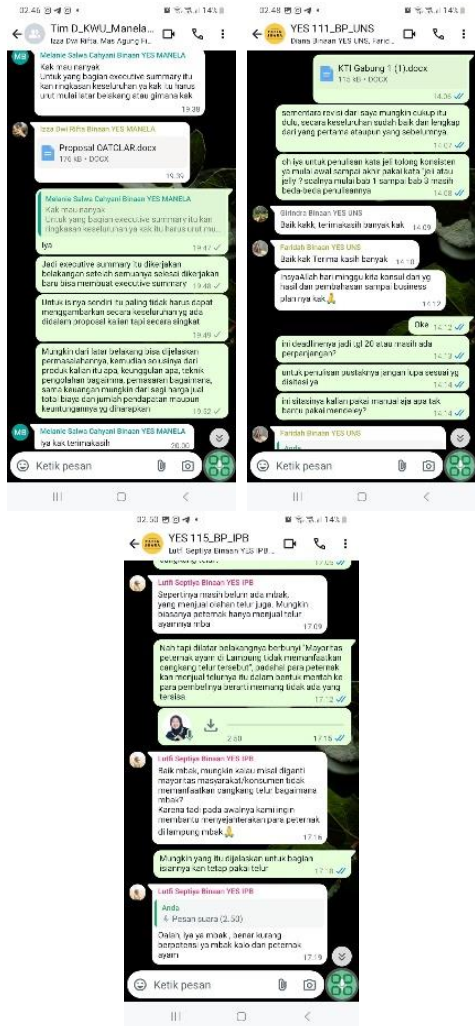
22.46 ⊠ ◎ ⊕ •
14%
Tim D_KWU_Manela...
Izza Dwi Rifta, Mas Agung H...

Melanie Salwa Cahyani Binaan YES MANELA
Kak mau nanyak
Untuk yang bagian executive summary itu kan ringkasan keseluruhan ya kak itu harus urut mulai latar belakang atau gimana kak
19.28

Izza Dwi Rifta Binaan YES MANELA
Proposal OATCLAR.docx
176 kB • DOCX
19.35

Melanie Salwa Cahyani Binaan YES MANELA
Kak mau nanyak
Untuk yang bagian executive summary itu kan ringkasan keseluruhan ya kak itu harus urut mul...
Iya 19.47

Jadi executive summary itu dikerjakan belakangan setelah semuanya selesai dikerjakan baru bisa membuat executive summary 19.48

Untuk isinya sendiri itu paling tidak harus dapat menggambarkan secara keseluruhan yg ada didalam proposal kalian tapi secara singkat 19.49

Mungkin dari latar belakang bisa dijelaskan permasalahannya, kemudian usulnya dari produk kalian itu apa, keunggulan apa, teknik pengolahan bagaimana, pemasaran bagaimana, sama keuangan mungkin dari segi harga jual total biaya dan jumlah pendapatan maupun keuntungannya yg diharapkan 19.52

Melanie Salwa Cahyani Binaan YES MANELA
Iya kak terimakasih 20.00

Ketik pesan

22.48 ⊠ ◎ ⊕ •
14%
YES 111_BP_UNS
Diana Binaan YES UNS, Farid...

KTI Gabung 1 (1).docx
11 kB • DOCX
14.36

sementara revisi dar saya mungkin cukup itu dulu, secara keseluruhan sudah baik dan lengkap dari yang pertama ataupun yang sebelumnya 14.07

oh iya untuk penulisan kata jeli tolong konsisten ya mulai awal sampai akhir pakai kata "jeli atau jelly"? soalnya mulai bab 1 sampai bab 3 masih beda-beda penulisannya 14.08

Girindra Binaan YES UNS
Baik kakk, terimakasih banyak kak 14.09

Faridah Binaan YES UNS
Baik kak Terima kasih banyak 14.10

InsyaAllah harimminggu kita konsul dari yg hasil dan pembahasan sampai business plannya kak🙏 14.12

Oke 14.12

ini deadlinenya jadi tgl 20 atau masih ada perpanjangan? 14.13

untuk penulisan pustaknya jangan lupa sesuai yg disitasi ya 14.14

ini sitasinya kalian pakai manual aja apa tak bantu pakai mendeley? 14.14

Faridah Binaan YES UNS

Ketik pesan

22.53 ⊠ ◎ ⊕ •
14%
YES 115_BP_IPB
Lutfi Septiya Binaan YES IPB...

Lutfi Septiya Binaan YES IPB
Sepertinya masih belum ada mbak, yang menjual olahan telur juga. Mungkin biasanya peternak hanya menjual telur ayamnya mba 17.09

Nah tapi dilatar belakangnya berbunyi "Mayoritas peternak ayam di Lampung tidak memanfaatkan cangkang telur tersebut", padahal para peternak kan menjual telurnya itu dalam bentuk mentah ke para pembelinya berarti memang tidak ada yang tersisa 17.12

2.50 17.15

Lutfi Septiya Binaan YES IPB
Baik mbak, mungkin kalau misal diganti mayoritas masyarakat/konsumen tidak memanfaatkan cangkang telur bagaimana mbak?
Karena tadi pada awalnya kami ingin membantu menyejahterakan para peternak di lampung mbak🙏 17.16

Mungkin yang itu dijelaskan untuk bagian isiannya kan tetap pakai telur 17.18

Lutfi Septiya Binaan YES IPB
Anda
Pesan suara (2.50)
Oalah, iya ya mbak, benar kurang berpotensi ya mbak kalo dari peternak ayam 17.19

Ketik pesan